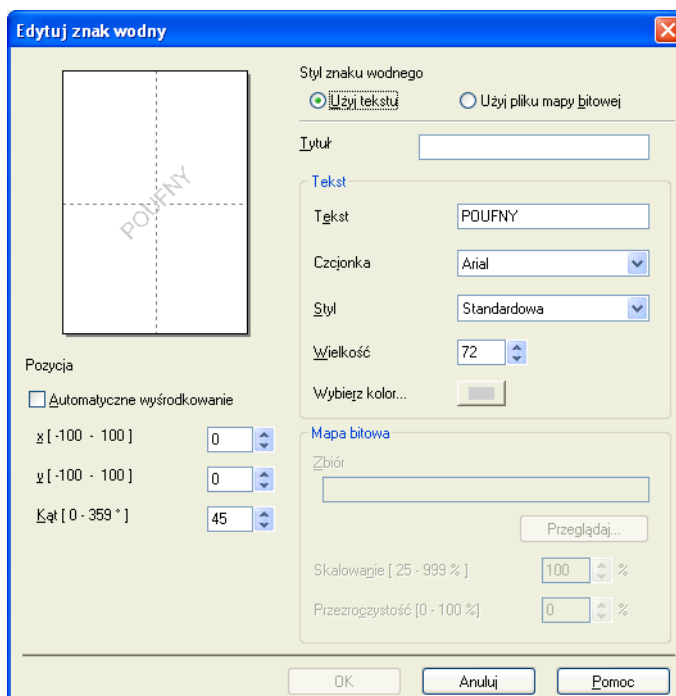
Edytuj znak wodny

POUFNY

Styl znaku wodnego

Użyj tekstu

Użyj pliku mapy bitowej

Tytuł

Tekst

Tekst POUFNY

Czcionka Arial

Styl Standardowa

Wielkość 72

Wybierz kolor...

Pozycja

Automatyczne wyśrodkowanie

x [-100 - 100 ] 0

y [-100 - 100 ] 0

Kąt [ 0 - 359 ° ] 45

Mapa bitowa

Zbiór

Przeglądaj...

Skalowanie [ 25 - 999 % ] 100 %

Przezroczystość [0 - 100 %] 0 %

OK

Anuluj

Pomoc